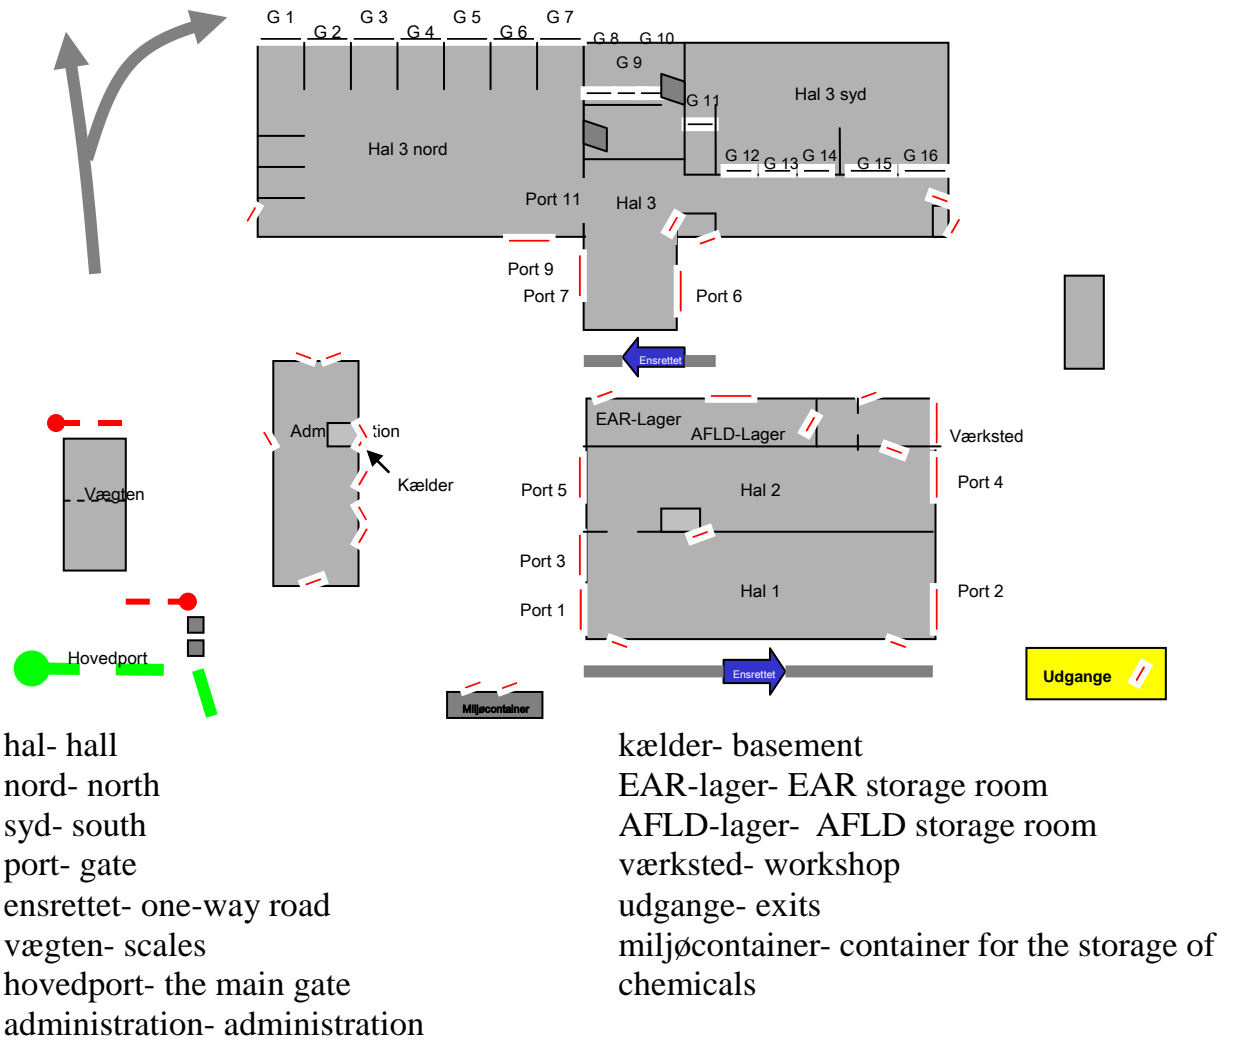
G 1
G 2
G 3
G 4
G 5
G 6
G 7
G 8
G 10
G 9
G 11
Hal 3 syd
Hal 3 nord
G 12
G 13
G 14
G 15
G 16
Port 11
Hal 3
Port 9
Port 7
Port 6
Ensrettet
Adm tion
Kælder
EAR-Lager
AFLD-Lager
Værksted
Vægten
Port 5
Hal 2
Port 4
Port 3
Hal 1
Port 2
Port 1
Hovedport
Miljøcontainer
Ensrettet
Udgange

hal- hall
nord- north
syd- south
port- gate
ensrettet- one-way road
vægten- scales
hovedport- the main gate
administration- administration

kælder- basement
EAR-lager- EAR storage room
AFLD-lager- AFLD storage room
værksted- workshop
udgange- exits
miljøcontainer- container for the storage of chemicals